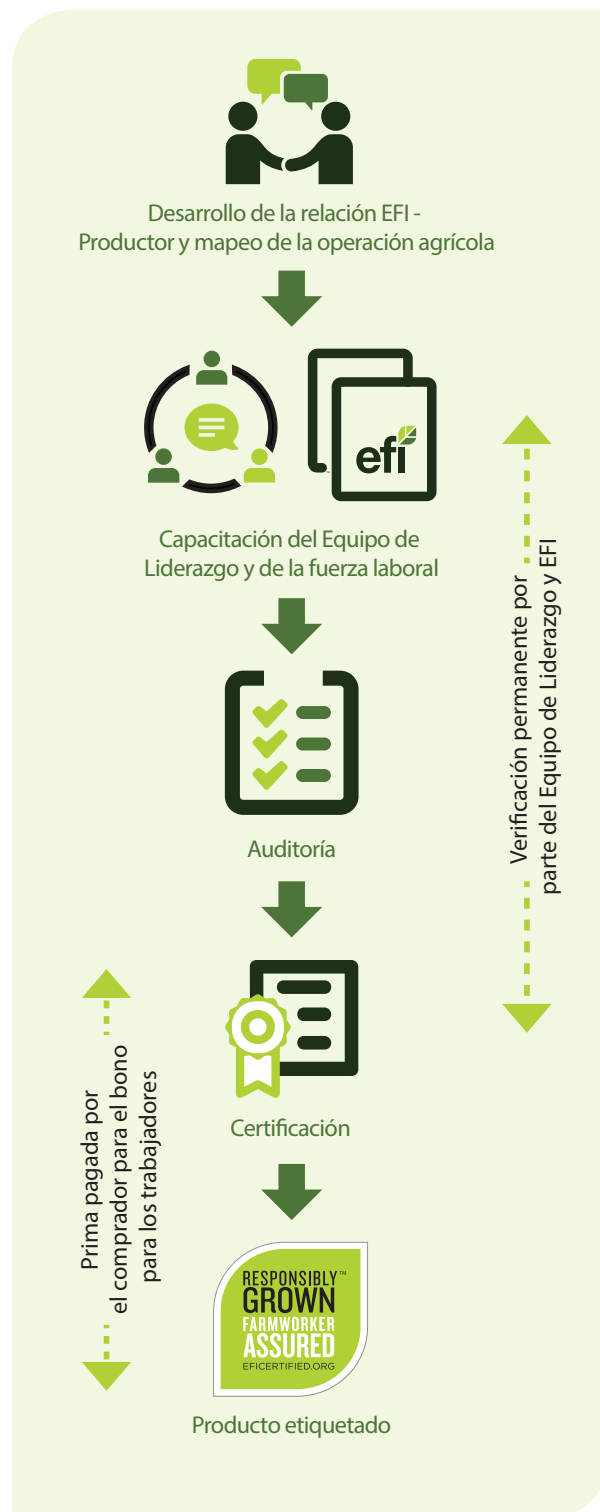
Desarrollo de la relación EFI - Productor y mapeo de la operación agrícola

efi

Capacitación del Equipo de Liderazgo y de la fuerza laboral

Verificación permanente por parte del Equipo de Liderazgo y EFI

Auditoría

Prima pagada por el comprador para el bono para los trabajadores

Certificación

RESPONSIBLY™ GROWN FARMWORKER ASSURED EFICERTIFIED.ORG

Producto etiquetado